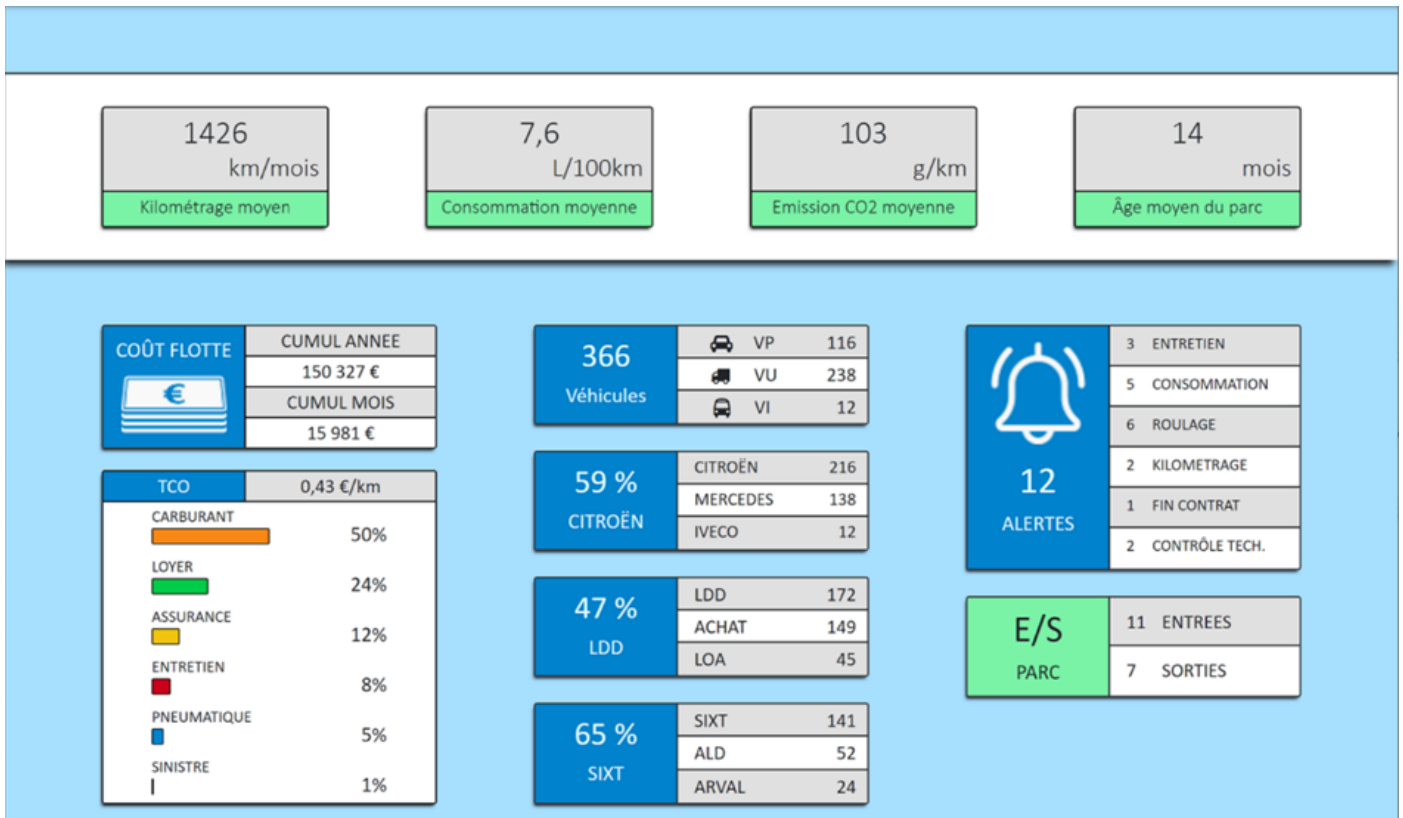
1426
km/mois
Kilométrage moyen

7,6
L/100km
Consommation moyenne

103
g/km
Emission CO2 moyenne

14
mois
Âge moyen du parc

COÛT FLOTTE
€

| CUMUL ANNEE |
|---|
| 150 327 € |
| CUMUL MOIS |
| 15 981 € |

| TCO | 0,43 €/km |
|---|---|
| CARBURANT | 50% |
| LOYER | 24% |
| ASSURANCE | 12% |
| ENTRETIEN | 8% |
| PNEUMATIQUE | 5% |
| SINISTRE | 1% |

366
Véhicules

| VP | 116 |
|---|---|
| VU | 238 |
| VI | 12 |

59 %
CITROËN

| CITROËN | 216 |
|---|---|
| MERCEDES | 138 |
| IVECO | 12 |

47 %
LDD

| LDD | 172 |
|---|---|
| ACHAT | 149 |
| LOA | 45 |

65 %
SIXT

| SIXT | 141 |
|---|---|
| ALD | 52 |
| ARVAL | 24 |

12
ALERTES

3 ENTRETIEN
5 CONSOMMATION
6 ROULAGE
2 KILOMETRAGE
1 FIN CONTRAT
2 CONTRÔLE TECH.

E/S
PARC

11 ENTREES
7 SORTIES